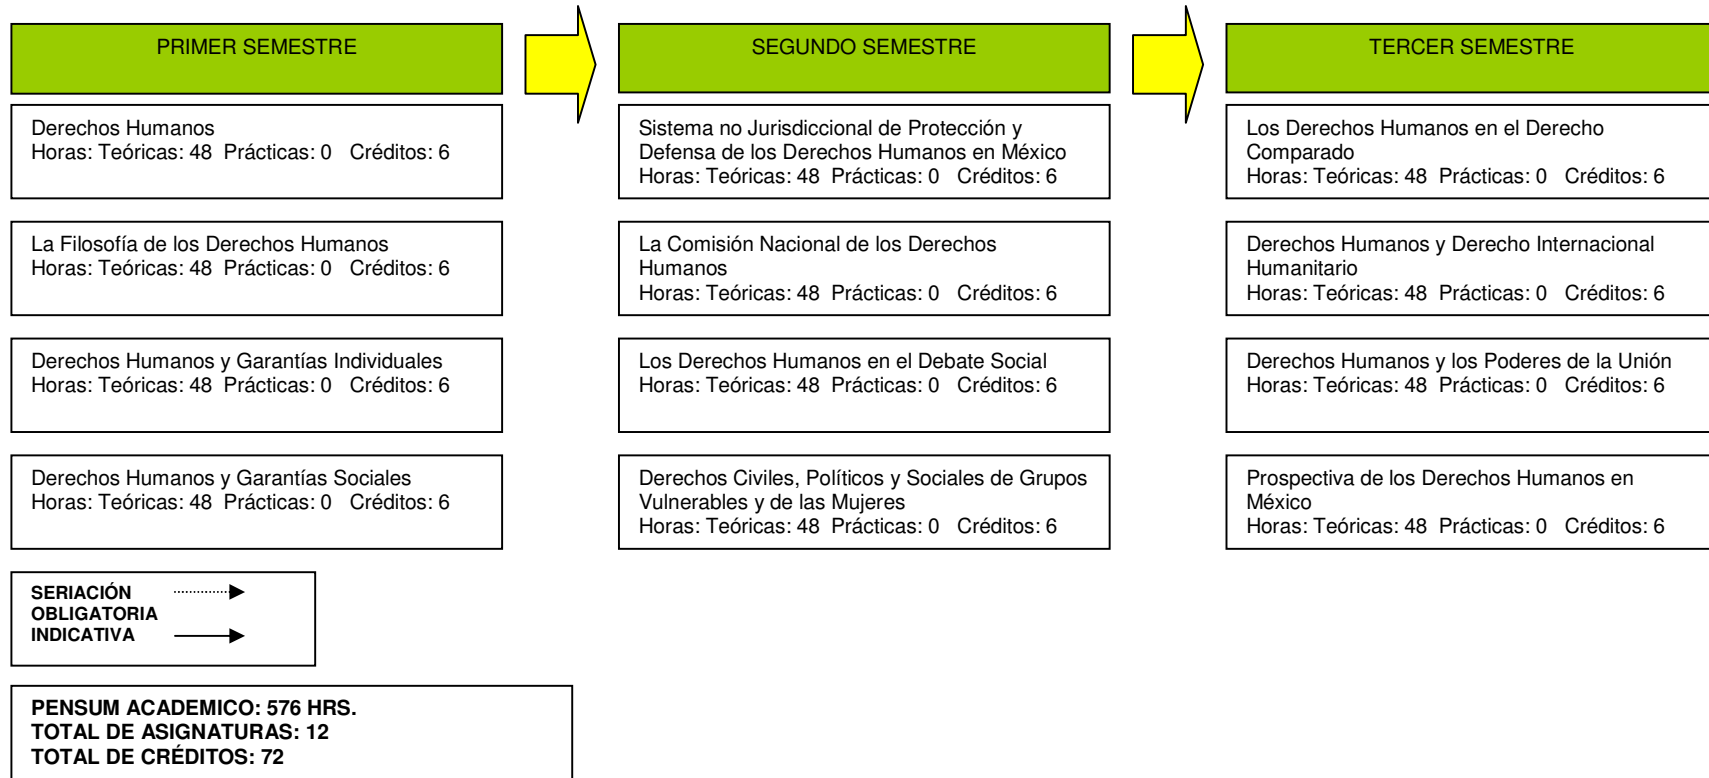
PRIMER SEMESTRE

Derechos Humanos
Horas: Teóricas: 48 Prácticas: 0 Créditos: 6

La Filosofía de los Derechos Humanos
Horas: Teóricas: 48 Prácticas: 0 Créditos: 6

Derechos Humanos y Garantías Individuales
Horas: Teóricas: 48 Prácticas: 0 Créditos: 6

Derechos Humanos y Garantías Sociales
Horas: Teóricas: 48 Prácticas: 0 Créditos: 6

SEGUNDO SEMESTRE

Sistema no Jurisdiccional de Protección y Defensa de los Derechos Humanos en México
Horas: Teóricas: 48 Prácticas: 0 Créditos: 6

La Comisión Nacional de los Derechos Humanos
Horas: Teóricas: 48 Prácticas: 0 Créditos: 6

Los Derechos Humanos en el Debate Social
Horas: Teóricas: 48 Prácticas: 0 Créditos: 6

Derechos Civiles, Políticos y Sociales de Grupos Vulnerables y de las Mujeres
Horas: Teóricas: 48 Prácticas: 0 Créditos: 6

TERCER SEMESTRE

Los Derechos Humanos en el Derecho Comparado
Horas: Teóricas: 48 Prácticas: 0 Créditos: 6

Derechos Humanos y Derecho Internacional Humanitario
Horas: Teóricas: 48 Prácticas: 0 Créditos: 6

Derechos Humanos y los Poderes de la Unión
Horas: Teóricas: 48 Prácticas: 0 Créditos: 6

Prospectiva de los Derechos Humanos en México
Horas: Teóricas: 48 Prácticas: 0 Créditos: 6

SERIACIÓN
OBLIGATORIA
INDICATIVA

PENSUM ACADEMICO: 576 HRS.
TOTAL DE ASIGNATURAS: 12
TOTAL DE CRÉDITOS: 72